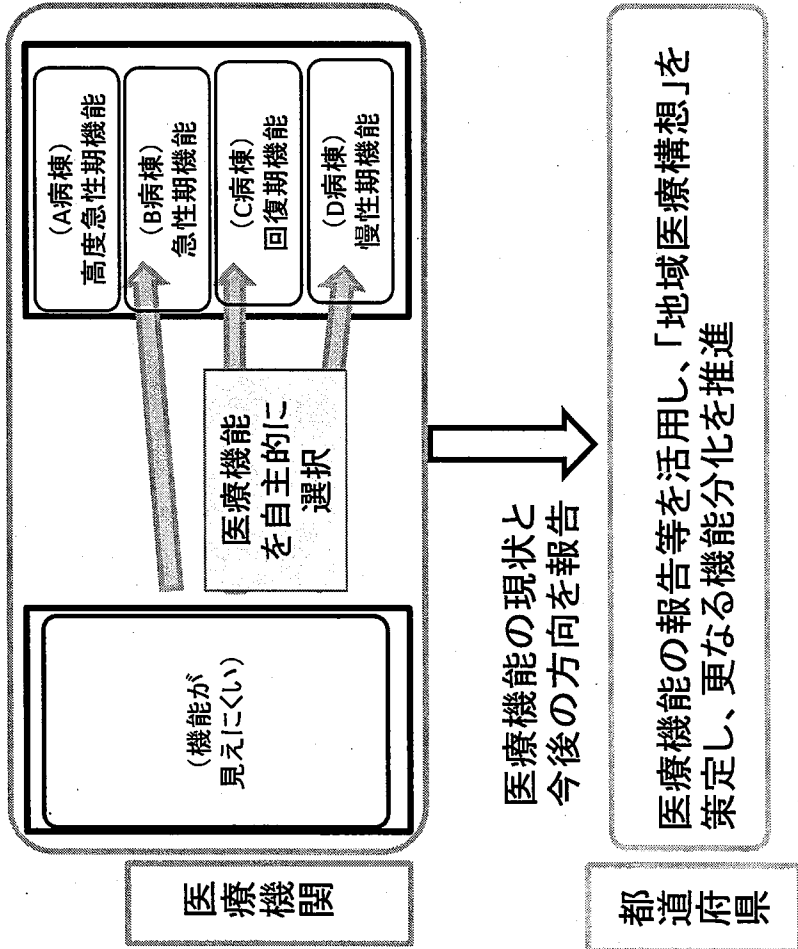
医療機関

（機能が見えにくい）

医療機能を自主的に選択

（A病棟）高度急性期機能

（B病棟）急性期機能

（C病棟）回復期機能

（D病棟）慢性期機能

医療機能の現状と今後の方向を報告

都道府県

医療機能の報告等を活用し、「地域医療構想」を策定し、更なる機能分化を推進